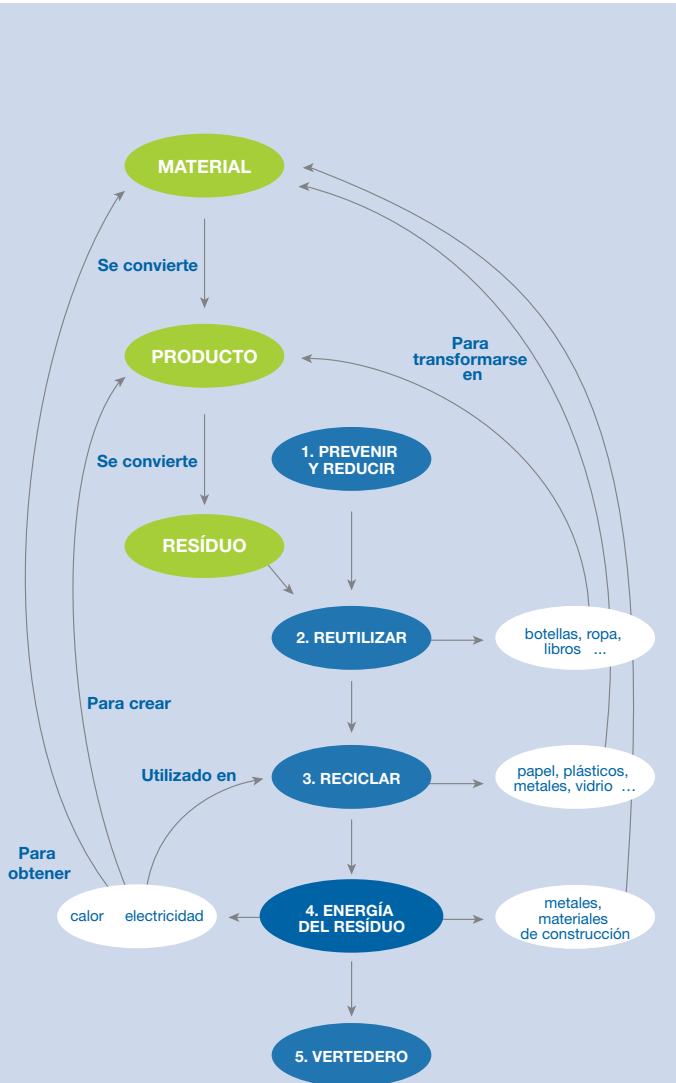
MATERIAL

Se convierte

PRODUCTO

Para transformarse en

Se convierte

1. PREVENIR Y REDUCIR

RESÍDUO

2. REUTILIZAR

botellas, ropa, libros ...

Para crear

Utilizado en

3. RECICLAR

papel, plásticos, metales, vidrio ...

Para obtener

calor electricidad

4. ENERGÍA DEL RESÍDUO

metales, materiales de construcción

5. VERTEDERO